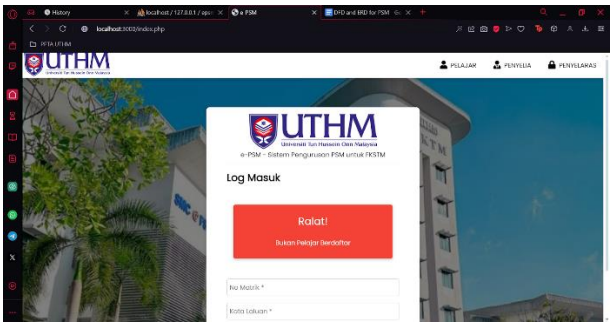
History
localhost / 127.0.0.1 / apus
e PSM
DFD and ERD for PSM
localhost:3002/index.php
PETA UTHM
UTHM
Universiti Tun Hussein Onn Malaysia
PELAJAR
PENYELIA
PENYELARAS
UTHM
Universiti Tun Hussein Onn Malaysia
e-PSM - Sistem Pengurusan PSM untuk FKSTM
Log Masuk
Ralat!
Bukan Pelajar Berdaftar
No Matrik *
Kata Laluan *